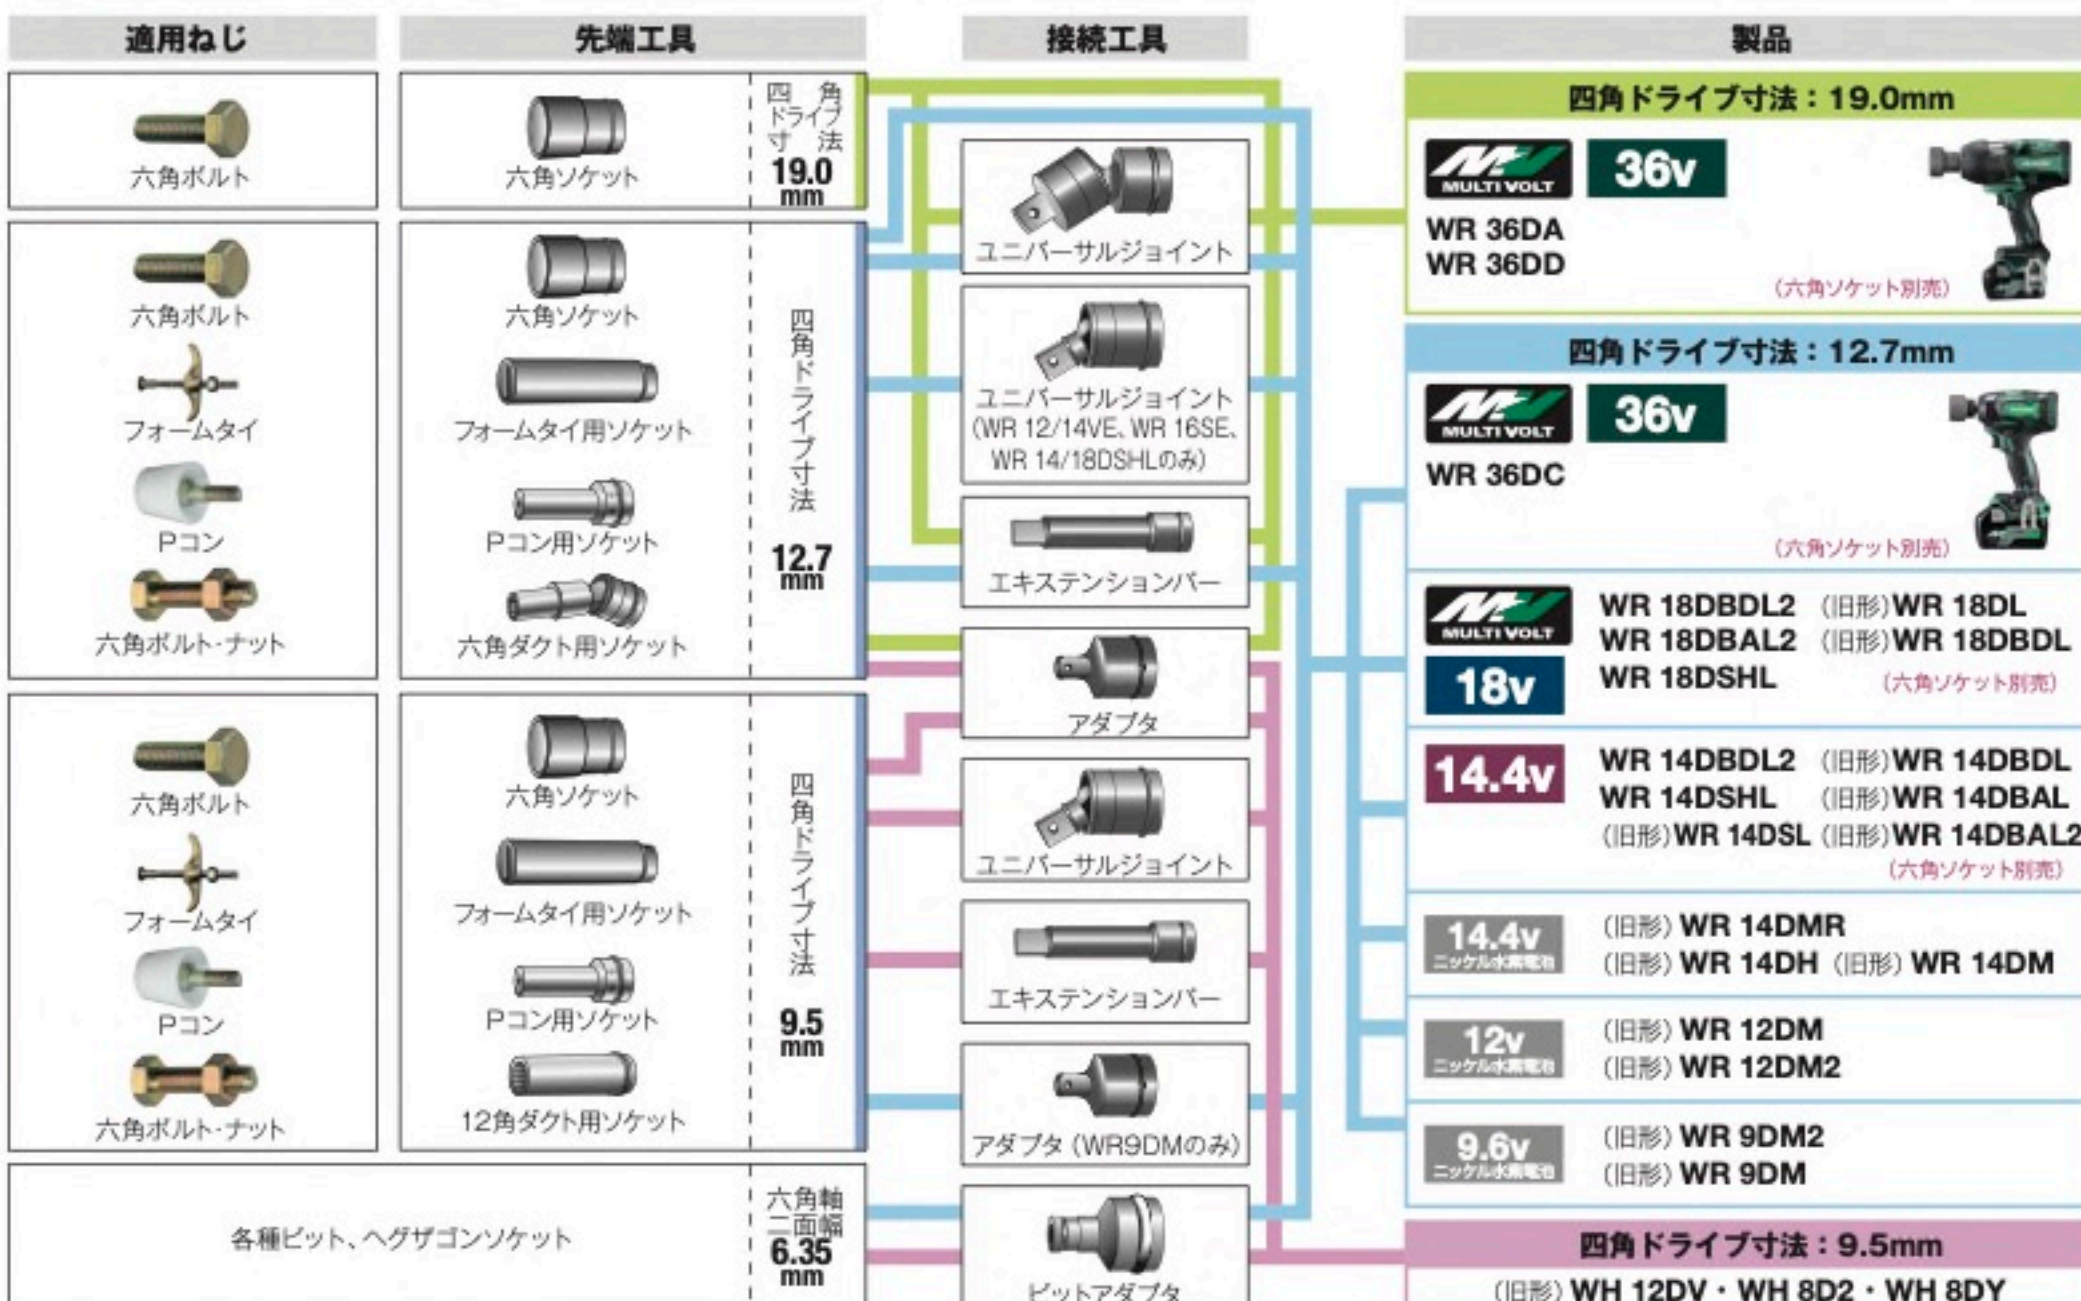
適用ねじ

先端工具

接続工具

製品

六角ボルト

六角ソケット

四角ドライブ寸法 19.0 mm

六角ボルト

フォームタイ

Pコン

六角ボルト・ナット

六角ソケット

フォームタイ用ソケット

Pコン用ソケット

六角ダクト用ソケット

四角ドライブ寸法 12.7 mm

六角ボルト

フォームタイ

Pコン

六角ボルト・ナット

六角ソケット

フォームタイ用ソケット

Pコン用ソケット

12角ダクト用ソケット

四角ドライブ寸法 9.5 mm

各種ビット、ヘグザゴンソケット

六角軸二面幅 6.35 mm

ユニバーサルジョイント

ユニバーサルジョイント（WR 12/14VE、WR 16SE、WR 14/18DSHLのみ）

エキステンションバー

アダプタ

ユニバーサルジョイント

エキステンションバー

アダプタ（WR9DMのみ）

ビットアダプタ

四角ドライブ寸法：19.0mm

MULTI VOLT 36v

WR 36DA
WR 36DD

（六角ソケット別売）

四角ドライブ寸法：12.7mm

MULTI VOLT 36v

WR 36DC

（六角ソケット別売）

MULTI VOLT 18v

WR 18DBDL2 （旧形）WR 18DL
WR 18DBAL2 （旧形）WR 18DBDL
WR 18DSHL

（六角ソケット別売）

14.4v

WR 14DBDL2 （旧形）WR 14DBDL
WR 14DSHL （旧形）WR 14DBAL
（旧形）WR 14DSL （旧形）WR 14DBAL2

（六角ソケット別売）

14.4v ニッケル水素電池

（旧形）WR 14DMR
（旧形）WR 14DH （旧形）WR 14DM

12v ニッケル水素電池

（旧形）WR 12DM
（旧形）WR 12DM2

9.6v ニッケル水素電池

（旧形）WR 9DM2
（旧形）WR 9DM

四角ドライブ寸法：9.5mm

（旧形）WH 12DV・WH 8D2・WH 8DY